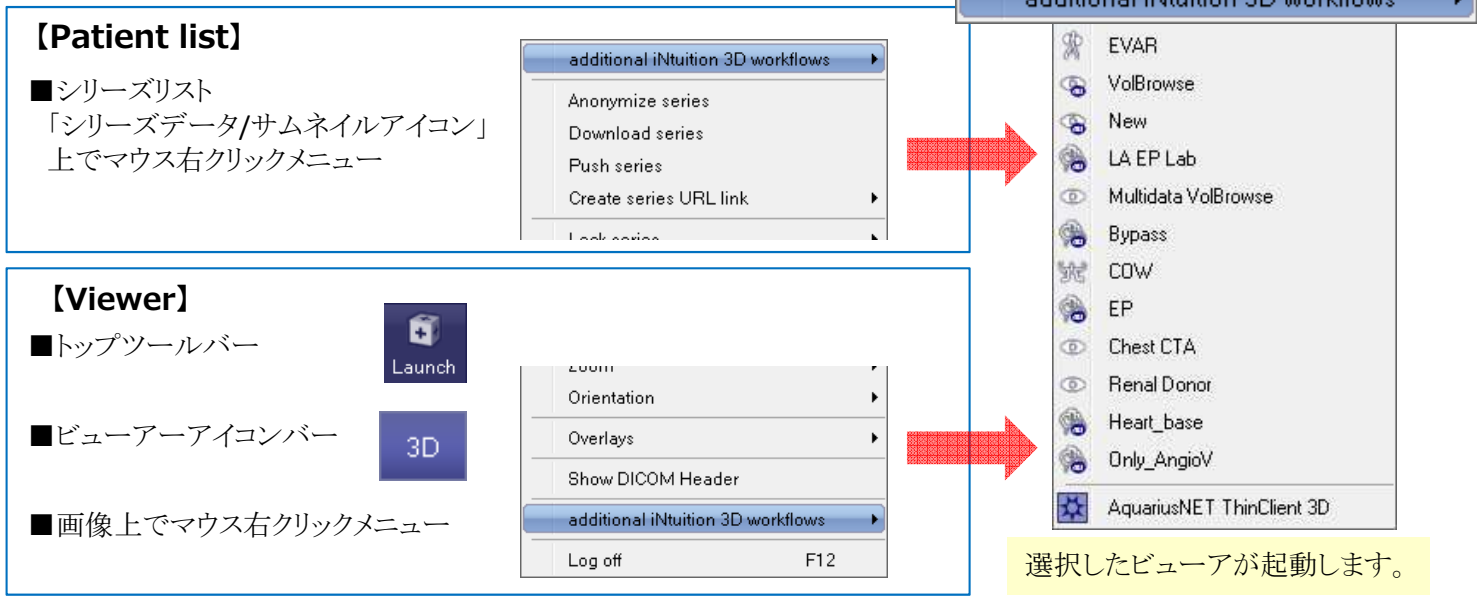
【Patient list】

■シリーズリスト
「シリーズデータ/サムネイルアイコン」
上でマウス右クリックメニュー

additional iNtuition 3D workflows
Anonymize series
Download series
Push series
Create series URL link
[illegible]

【Viewer】

■トップツールバー

Launch

■ビューアーアイコンバー

3D

■画像上でマウス右クリックメニュー

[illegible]
Orientation
Overlays
Show DICOM Header
additional iNtuition 3D workflows
Log off F12

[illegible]
EVAR
VolBrowse
New
LA EP Lab
Multidata VolBrowse
Bypass
COW
EP
Chest CTA
Renal Donor
Heart_base
Only_AngioV
AquariusNET ThinClient 3D

選択したビューアが起動します。